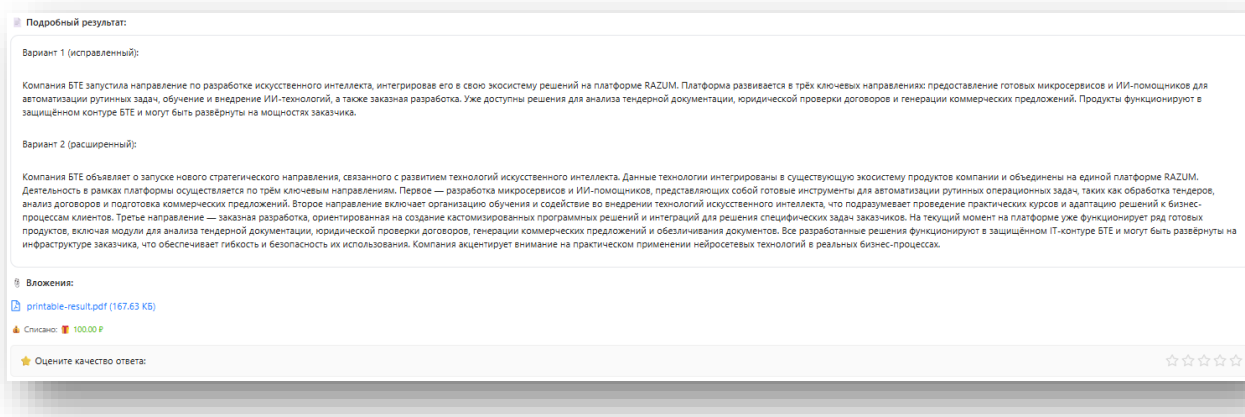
Подробный результат:

Вариант 1 (исправленный):

Компания БТЕ запустила направление по разработке искусственного интеллекта, интегрировав его в свою экосистему решений на платформе RAZUM. Платформа развивается в трёх ключевых направлениях: предоставление готовых микросервисов и ИИ-помощников для автоматизации рутинных задач, обучение и внедрение ИИ-технологий, а также заказная разработка. Уже доступны решения для анализа тендерной документации, юридической проверки договоров и генерации коммерческих предложений. Продукты функционируют в защищённом контуре БТЕ и могут быть развёрнуты на мощностях заказчика.

Вариант 2 (расширенный):

Компания БТЕ объявляет о запуске нового стратегического направления, связанного с развитием технологий искусственного интеллекта. Данные технологии интегрированы в существующую экосистему продуктов компании и объединены на единой платформе RAZUM. Деятельность в рамках платформы осуществляется по трём ключевым направлениям. Первое — разработка микросервисов и ИИ-помощников, представляющих собой готовые инструменты для автоматизации рутинных операционных задач, таких как обработка тендеров, анализ договоров и подготовка коммерческих предложений. Второе направление включает организацию обучения и содействие во внедрении технологий искусственного интеллекта, что подразумевает проведение практических курсов и адаптацию решений к бизнес-процессам клиентов. Третье направление — заказная разработка, ориентированная на создание кастомизированных программных решений и интеграций для решения специфических задач заказчиков. На текущий момент на платформе уже функционирует ряд готовых продуктов, включая модули для анализа тендерной документации, юридической проверки договоров, генерации коммерческих предложений и обезличивания документов. Все разработанные решения функционируют в защищённом IT-контуре БТЕ и могут быть развёрнуты на инфраструктуре заказчика, что обеспечивает гибкость и безопасность их использования. Компания акцентирует внимание на практическом применении нейросетевых технологий в реальных бизнес-процессах.

Вложения:

printable-result.pdf (167,63 КБ)

Списано: 100.00 ₽

Оцените качество ответа: